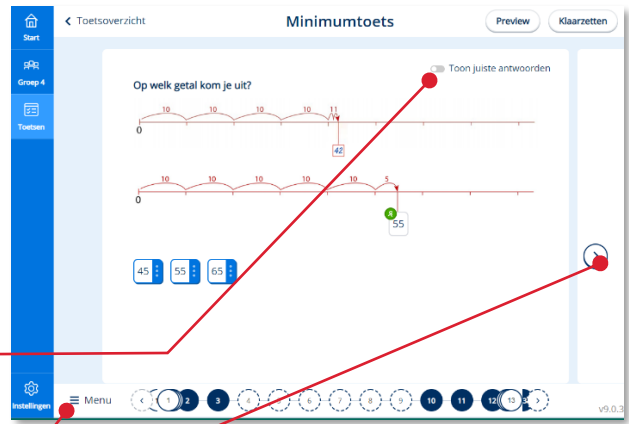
Start

Groep 4

Toetsen

Instellingen

Toetsoverzicht

Minimumtoets

Preview

Klaarzetten

Toon juiste antwoorden

Op welk getal kom je uit?

10 10 10 10 11

0

42

10 10 10 10 10 5

0

55

45 55 65

Menu

1 2 3 4 5 6 7 8 9 10 11 12 13

v9.0.3